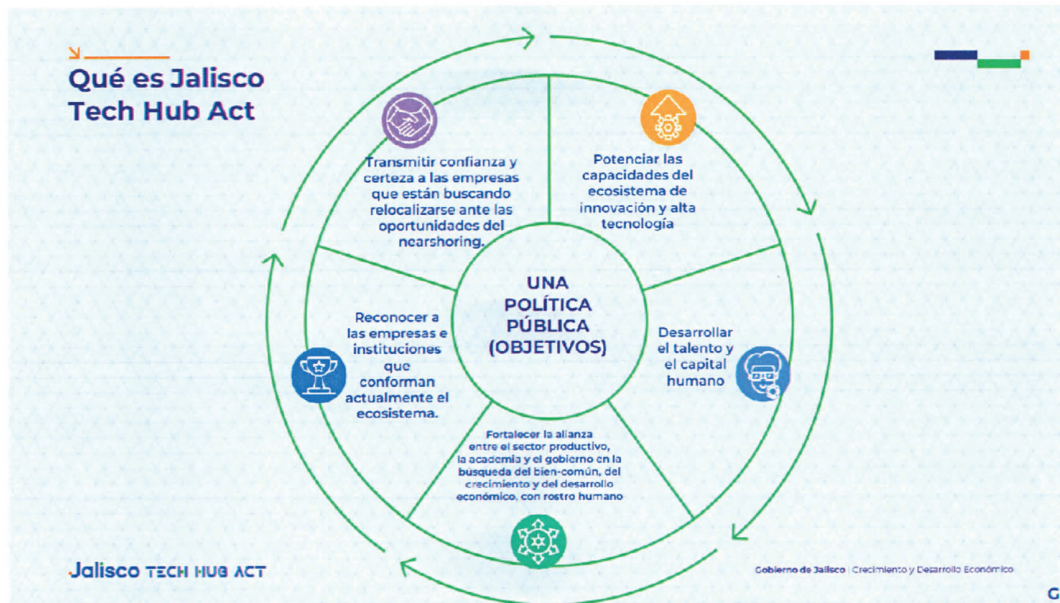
Qué es Jalisco Tech Hub Act

Transmitir confianza y certeza a las empresas que están buscando relocalizarse ante las oportunidades del nearshoring.

Potenciar las capacidades del ecosistema de innovación y alta tecnología

UNA POLÍTICA PÚBLICA (OBJETIVOS)

Reconocer a las empresas e instituciones que conforman actualmente el ecosistema.

Desarrollar el talento y el capital humano

Fortalecer la alianza entre el sector productivo, la academia y el gobierno en la búsqueda del bien-común, del crecimiento y del desarrollo económico, con rostro humano

Jalisco TECH HUB ACT

Gobierno de Jalisco | Crecimiento y Desarrollo Económico

G